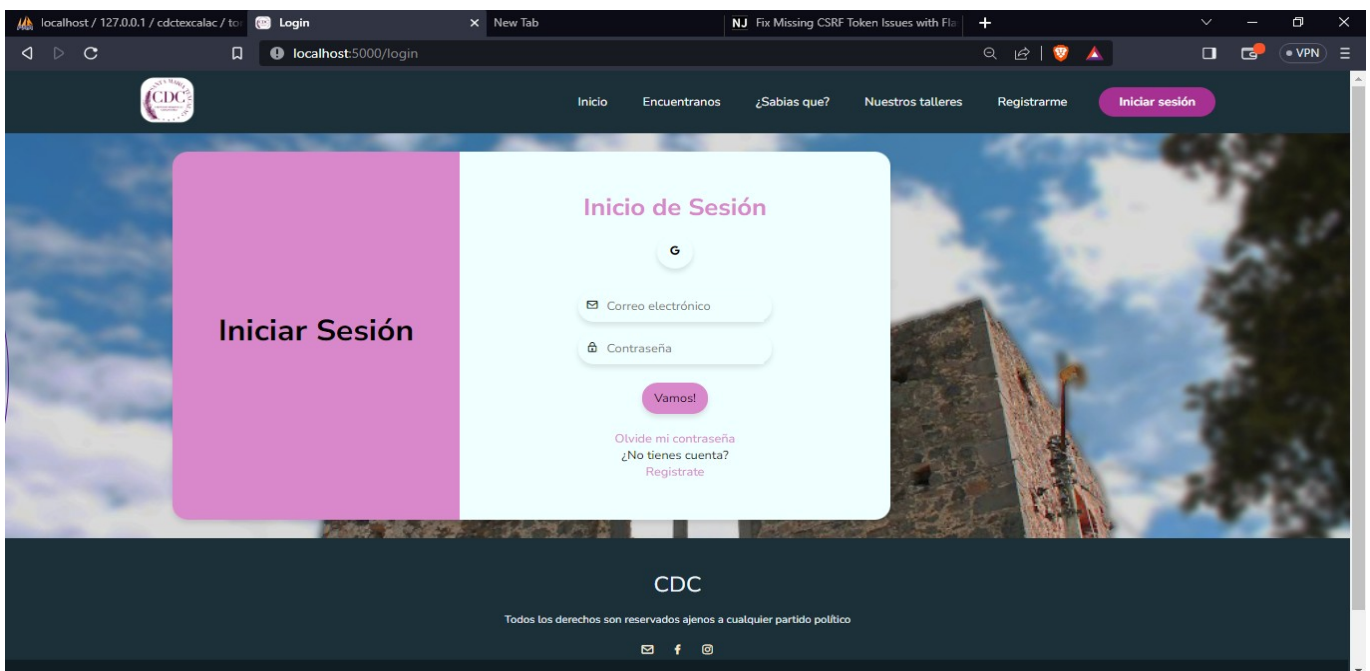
localhost / 127.0.0.1 / cdctexcalac / to
Login
New Tab
NJ Fix Missing CSRF Token Issues with Fla
localhost:5000/login
VPN

CDC
Inicio
Encuentranos
¿Sabias que?
Nuestros talleres
Registrarme
Iniciar sesión

Iniciar Sesión

Inicio de Sesión
G
Correo electrónico
Contraseña
Vamos!
Olvide mi contraseña
¿No tienes cuenta?
Registrate

CDC
Todos los derechos son reservados ajenos a cualquier partido político